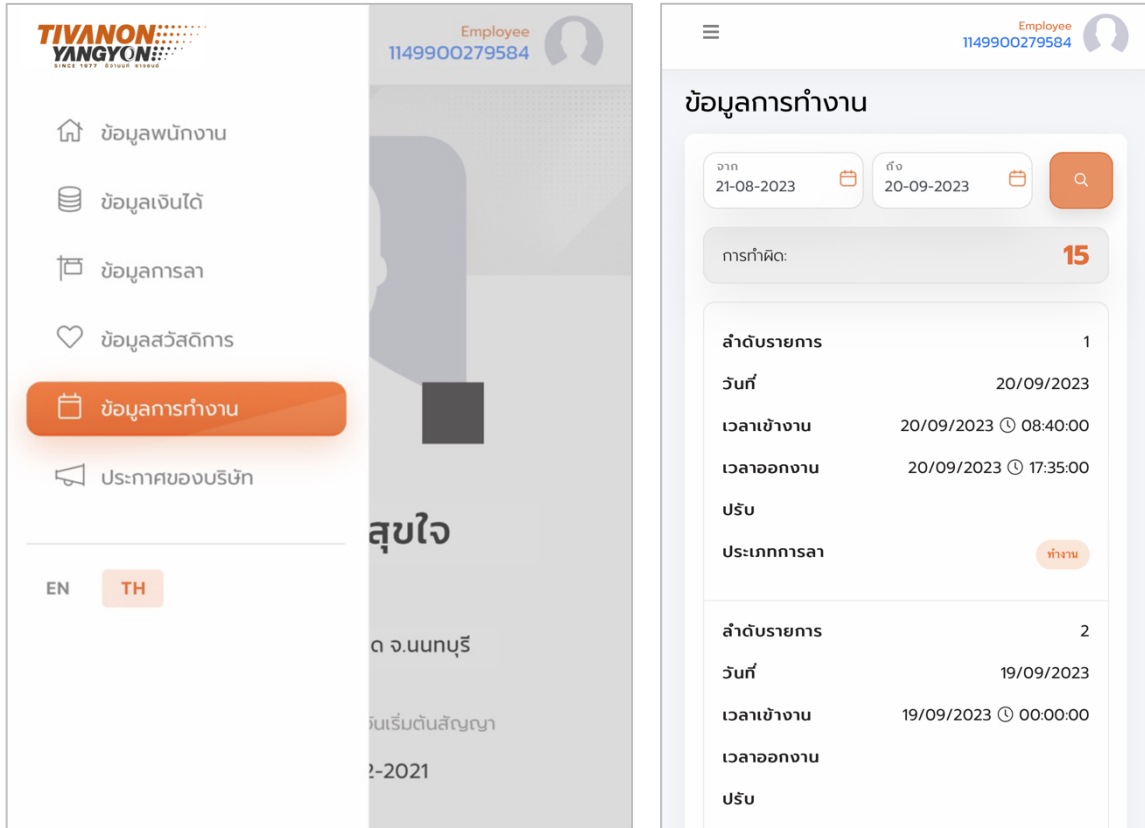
TIVANON YANGYON
SINCE 1977 ถิวานนท์ ยางยนต์

Employee
1149900279584

ข้อมูลพนักงาน
ข้อมูลเงินได้
ข้อมูลการลา
ข้อมูลสวัสดิการ
ข้อมูลการทำงาน
ประกาศของบริษัท

EN TH

สุขใจ
ด จ.นนทบุรี
วันเริ่มต้นสัญญา
2-2021

Employee
1149900279584

ข้อมูลการทำงาน

จาก
21-08-2023

ถึง
20-09-2023

การทำผิด: 15

| | |
|---|---|
| ลำดับรายการ | 1 |
| วันที่ | 20/09/2023 |
| เวลาเข้างาน | 20/09/2023 08:40:00 |
| เวลาออกงาน | 20/09/2023 17:35:00 |
| ปรับ | |
| ประเภทการลา | ทำงาน |

| | |
|---|---|
| ลำดับรายการ | 2 |
| วันที่ | 19/09/2023 |
| เวลาเข้างาน | 19/09/2023 00:00:00 |
| เวลาออกงาน | |
| ปรับ | |